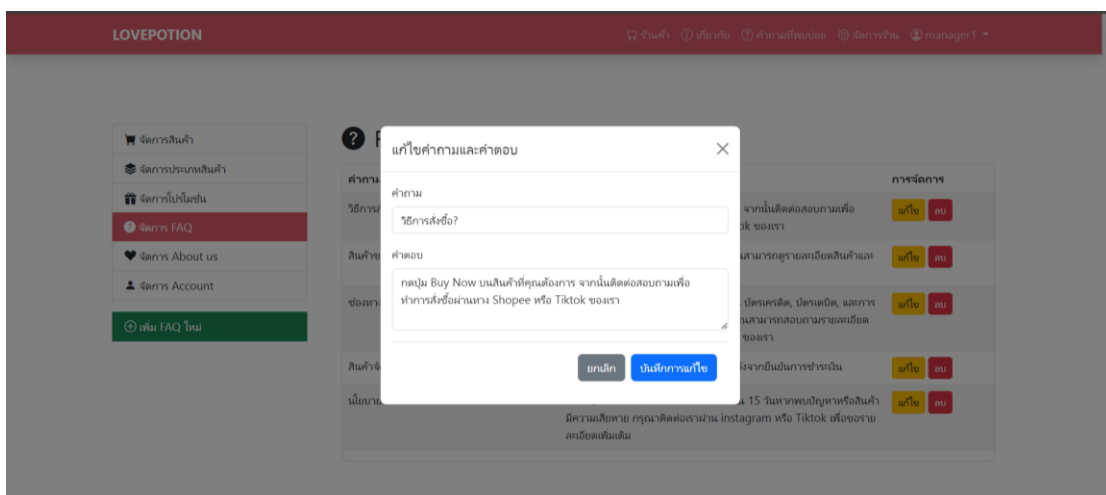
LOVEPOTION

ร้านค้า เกี่ยวกับ คำถามที่พบบ่อย จัดการร้าน manager1

จัดการสินค้า
จัดการประเภทสินค้า
จัดการโปรโมชั่น
จัดการ FAQ
จัดการ About us
จัดการ Account

เพิ่ม FAQ ใหม่

คำถาม
วิธีการ
สินค้าข
ช่องทา
สินค้าจ
นโยบาย

การจัดการ
แก้ไข ลบ
แก้ไข ลบ
แก้ไข ลบ
แก้ไข ลบ
แก้ไข ลบ

จากนั้นติดต่อสอบถามเพื่อ ok ของเรา
สามารถดูรายละเอียดสินค้าและ
ปัตรเครดิต, บัตรเดบิต, และการ นสามารถสอบถามรายละเอียด ของเรา
งจากยืนยันการชำระเงิน
น 15 วันหากพบปัญหาหรือสินค้า มีความเสียหาย กรุณาติดต่อเราผ่าน instagram หรือ Tiktok เพื่อขอราย ละเอียดเพิ่มเติม

แก้ไขคำถามและคำตอบ

คำถาม
วิธีการสั่งซื้อ?

คำตอบ
กดปุ่ม Buy Now บนสินค้าที่คุณต้องการ จากนั้นติดต่อสอบถามเพื่อทำการสั่งซื้อผ่านทาง Shopee หรือ Tiktok ของเรา

ยกเลิก
บันทึกการแก้ไข